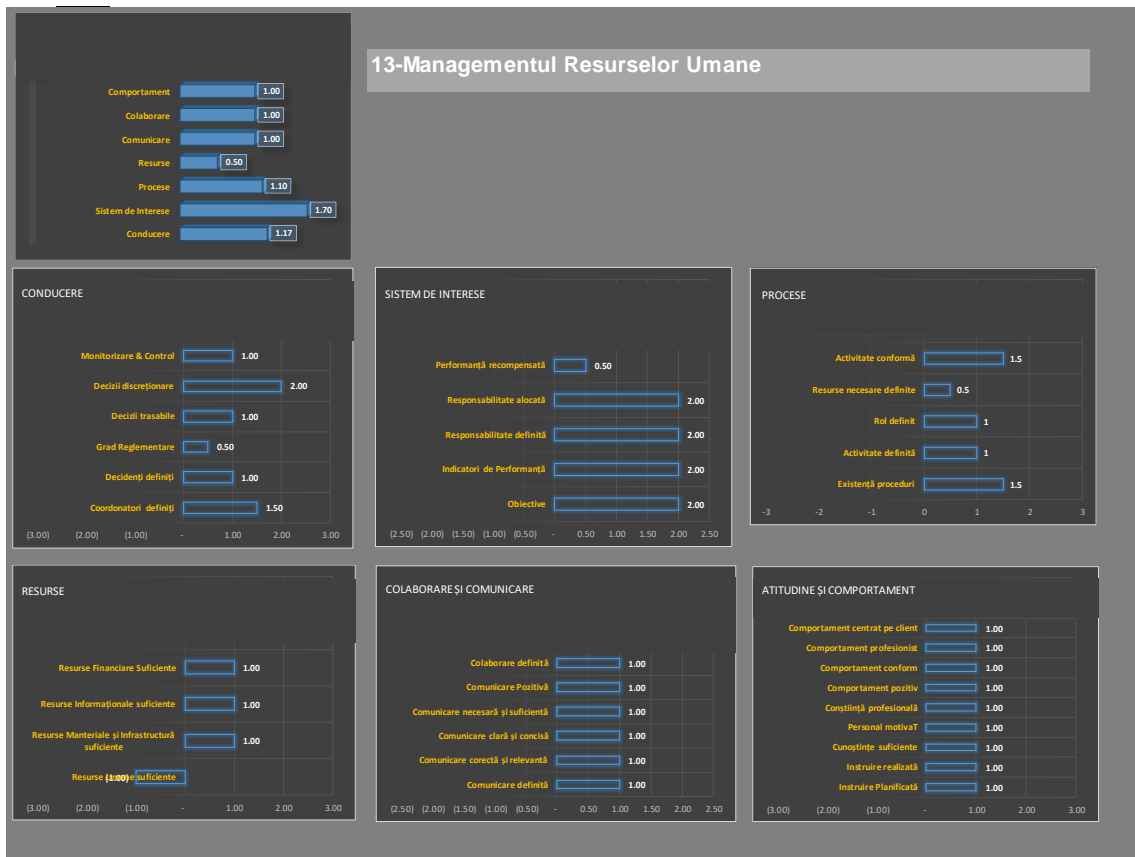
13-Managementul Resurselor Umane

Comportament 1.00
Colaborare 1.00
Comunicare 1.00
Resurse 0.50
Procese 1.10
Sistem de Interese 1.70
Conducere 1.17

CONDUCERE

Monitorizare & Control 1.00
Decizii discreționare 2.00
Decizii trasabile 1.00
Grad Reglementare 0.50
Decidenți definiți 1.00
Coordonatori definiți 1.50

(3.00) (2.00) (1.00) - 1.00 2.00 3.00

SISTEM DE INTERESE

Performanță recompensată 0.50
Responsabilitate alocată 2.00
Responsabilitate definită 2.00
Indicatori de Performanță 2.00
Obiective 2.00

(2.50) (2.00) (1.50) (1.00) (0.50) - 0.50 1.00 1.50 2.00 2.50

PROCESE

Activitate conformă 1.5
Resurse necesare definite 0.5
Rol definit 1
Activitate definită 1
Existență proceduri 1.5

-3 -2 -1 0 1 2 3

RESURSE

Resurse Financiare Suficiente 1.00
Resurse Informaționale suficiente 1.00
Resurse Manteriale și Infrastructură suficiente 1.00
Resurse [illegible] suficiente (1.00)

(3.00) (2.00) (1.00) - 1.00 2.00 3.00

COLABORARE ȘI COMUNICARE

Colaborare definită 1.00
Comunicare Pozitivă 1.00
Comunicare necesară și suficientă 1.00
Comunicare clară și concisă 1.00
Comunicare corectă și relevantă 1.00
Comunicare definită 1.00

(2.50) (2.00) (1.50) (1.00) (0.50) - 0.50 1.00 1.50 2.00 2.50

ATITUDINE ȘI COMPORTAMENT

Comportament centrat pe client 1.00
Comportament profesionist 1.00
Comportament conform 1.00
Comportament pozitiv 1.00
Conștiință profesională 1.00
Personal motivaT 1.00
Cunoștințe suficiente 1.00
Instruire realizată 1.00
Instruire Planificată 1.00

(3.00) (2.00) (1.00) - 1.00 2.00 3.00